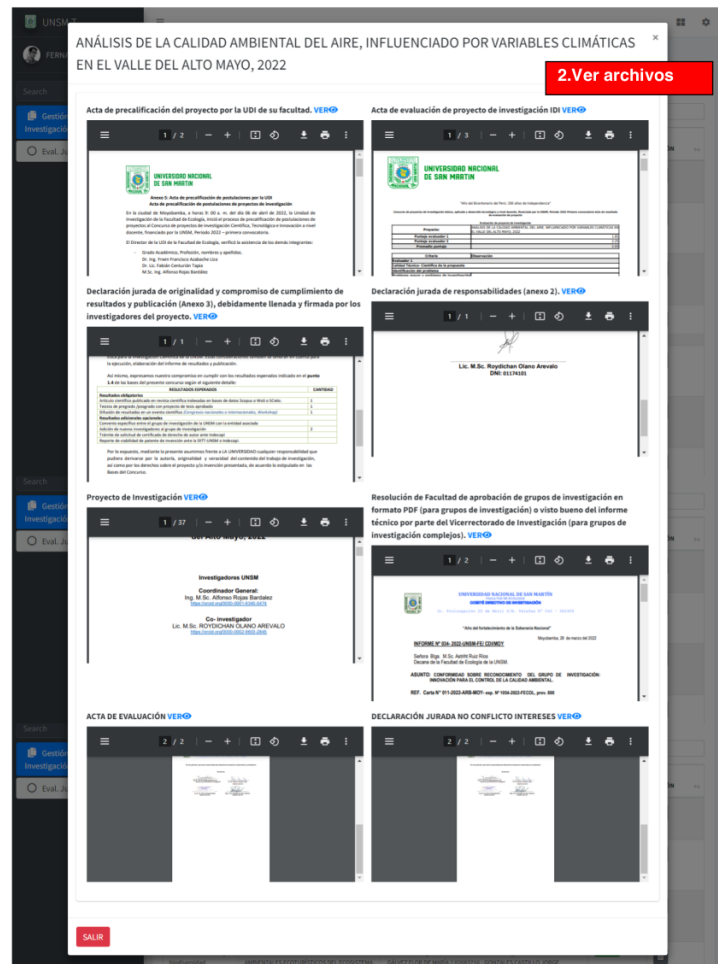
UNSM

FERN

Search

Gestión Investigación

Eval. Ju

ANÁLISIS DE LA CALIDAD AMBIENTAL DEL AIRE, INFLUENCIADO POR VARIABLES CLIMÁTICAS EN EL VALLE DEL ALTO MAYO, 2022

×

2.Ver archivos

Acta de precalificación del proyecto por la UDI de su facultad. VER

1 / 2

UNIVERSIDAD NACIONAL DE SAN MARTÍN

Anexo 3: Acta de precalificación de postulaciones por la UDI
Acta de precalificación de postulaciones de proyectos de investigación

En la ciudad de Moyobamba, a horas 8: 00 a. m. del día 06 de abril de 2022, la Unidad de Investigación de la Facultad de Ecología, inició el proceso de precalificación de postulaciones de proyectos al Concurso de proyectos de Investigación Científica, Tecnológica e Innovación a nivel docente, financiado por la UNSM, Periodo 2022 – primera convocatoria.

El Director de la UDI de la Facultad de Ecología, verificó la asistencia de los demás integrantes:

Grado Académico, Profesión, nombres y apellidos.
Dr. Ing. Frueh Francisco Audberto Lizo
Dr. Lic. Fabián Centurión Tapia
M.Sc. Ing. Alfonso Rojas Bardález

Acta de evaluación de proyecto de investigación IDI VER

1 / 3

UNIVERSIDAD NACIONAL DE SAN MARTÍN

"Año del Bicentenario del Perú: 200 años de Independencia"

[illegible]

Declaración jurada de originalidad y compromiso de cumplimiento de resultados y publicación (Anexo 3), debidamente llenada y firmada por los investigadores del proyecto. VER

1 / 1

la ejecución, elaboración del informe de resultados y publicación.

Así mismo, expresamos nuestro compromiso en cumplir con los resultados esperados indicado en el punto 1.4 de las bases del presente concurso según el siguiente detalle:

| RESULTADOS ESPERADOS | CANTIDAD |
|---|---|
| Resultados obligatorios | |
| Artículo científico publicado en revista científica indexada en bases de datos Scopus o WoS o SCielo. | 1 |
| Tesis de pregrado /posgrado con proyecto de tesis aprobado | 1 |
| Difusión de resultados en un evento científico (Congresos nacionales o internacionales, Workshop) | 1 |
| Resultados adicionales opcionales | |
| Convenio específico entre el grupo de investigación de la UNSM con la entidad asociada | |
| Adición de nuevos investigadores al grupo de investigación | 2 |
| Trámite de solicitud de certificado de obtentor ante Indecopi | |
| Reporte de solicitud de patente de invención ante la OTT-UNSM e Indecopi | |

Por lo expuesto, mediante la presente asumimos frente a la UNIVERSIDAD cualquier responsabilidad que pudiera derivarse por la autoría, originalidad y veracidad del contenido del trabajo de investigación, así como por los derechos sobre el proyecto y/o invención presentada, de acuerdo a lo estipulado en las Bases del Concurso.

Declaración jurada de responsabilidades (anexo 2). VER

1 / 1

Lic. M.Sc. Roydichan Olano Arevalo
DNI: 01174101

Proyecto de Investigación VER

1 / 37

del Alto Mayo, 2022

Investigadores UNSM

Coordinador General:
Ing. M.Sc. Alfonso Rojas Bardalez
https://orcid.org/0000-0001-8345-0474

Co- investigador
Lic. M.Sc. ROYDICHAN OLANO AREVALO
https://orcid.org/0000-0002-6603-2845

Resolución de Facultad de aprobación de grupos de investigación en formato PDF (para grupos de investigación) o visto bueno del informe técnico por parte del Vicerrectorado de Investigación (para grupos de investigación complejos). VER

1 / 2

UNIVERSIDAD NACIONAL DE SAN MARTÍN
FACULTAD DE ECOLOGÍA
COMITÉ DIRECTIVO DE INVESTIGACIÓN

"Año del Fortalecimiento de la Soberanía Nacional"

Moyobamba, 28 de marzo del 2022

INFORME Nº 004- 2022-UNSM-FE/ CDVMDY

Señora Blga. M.Sc. Astrid Ruiz Ríos
Decana de la Facultad de Ecología de la UNSM

ASUNTO: CONFORMIDAD SOBRE RECONOCIMIENTO DEL GRUPO DE INVESTIGACIÓN: INNOVACIÓN PARA EL CONTROL DE LA CALIDAD AMBIENTAL.

REF. Carta Nº 011-2022-ARB-MOY- exp. Nº 1034-2022-FECOL, prov. 990

ACTA DE EVALUACIÓN VER

2 / 2

DECLARACIÓN JURADA NO CONFLICTO INTERESES VER

2 / 2

SALIR